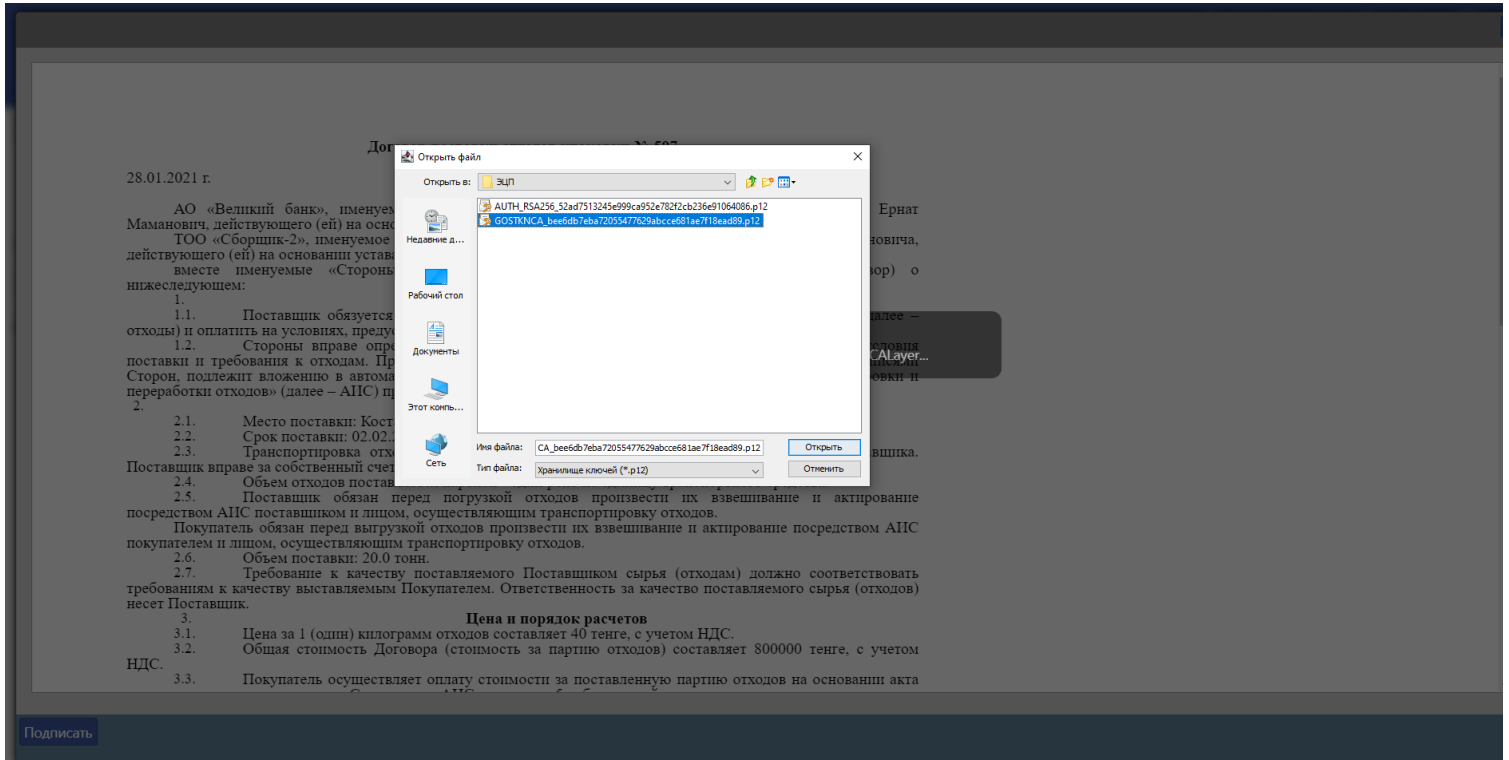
Дог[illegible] № 597

28.01.2021 г.

АО «Великий банк», именуем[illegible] Ернат Маманович, действующего (ей) на осно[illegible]

ТОО «Сборщик-2», именуемое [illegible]новича, действующего (ей) на основании устава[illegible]

вместе именуемые «Стороны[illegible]вор) о нижеследующем:

1.

1.1. Поставщик обязуется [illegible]алее – отходы) и оплатить на условиях, предус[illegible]

1.2. Стороны вправе опре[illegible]словия поставки и требования к отходам. Пр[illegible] Сторон, подлежит вложению в автома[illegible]вки и переработки отходов» (далее – АИС) п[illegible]

2.

2.1. Место поставки: Кост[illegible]

2.2. Срок поставки: 02.02.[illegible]

2.3. Транспортировка отхо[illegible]вщика. Поставщик вправе за собственный счет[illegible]

2.4. Объем отходов постав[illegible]

2.5. Поставщик обязан перед погрузкой отходов произвести их взвешивание и актирование посредством АИС поставщиком и лицом, осуществляющим транспортировку отходов.

Покупатель обязан перед выгрузкой отходов произвести их взвешивание и актирование посредством АИС покупателем и лицом, осуществляющим транспортировку отходов.

2.6. Объем поставки: 20.0 тонн.

2.7. Требование к качеству поставляемого Поставщиком сырья (отходам) должно соответствовать требованиям к качеству выставляемым Покупателем. Ответственность за качество поставляемого сырья (отходов) несет Поставщик.

3. Цена и порядок расчетов

3.1. Цена за 1 (один) килограмм отходов составляет 40 тенге, с учетом НДС.

3.2. Общая стоимость Договора (стоимость за партию отходов) составляет 800000 тенге, с учетом НДС.

3.3. Покупатель осуществляет оплату стоимости за поставленную партию отходов на основании акта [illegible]

Открыть файл

Открыть в: ЭЦП

AUTH_RSA256_52ad7513245e999ca952e782f2cb236e91064086.p12
GOSTKNCA_bee6db7eba72055477629abcce681ae7f18ead89.p12

Недавние д...
Рабочий стол
Документы
Этот компь...
Сеть

Имя файла: CA_bee6db7eba72055477629abcce681ae7f18ead89.p12
Открыть
Тип файла: Хранилище ключей (*.p12)
Отменить

CALayer...

Подписать